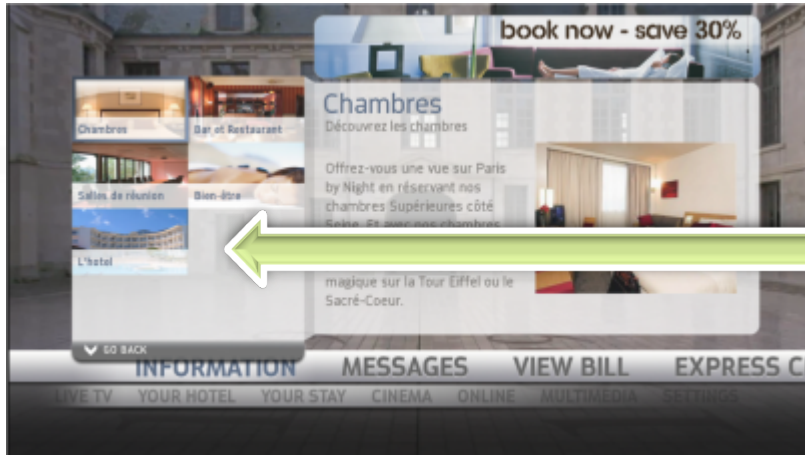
book now - save 30%

Chambres
Bar et Restauraet
Salles de réunion
Bien-être
L'hotel

GO BACK

Chambres
Découvrez les chambres

Offrez-vous une vue sur Paris by Night en réservant nos chambres Supérieures côté Seine. Et avec nos chambres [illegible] magique sur la Tour Eiffel ou le Sacré-Coeur.

INFORMATION MESSAGES VIEW BILL EXPRESS C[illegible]

LIVE TV YOUR HOTEL YOUR STAY CINEMA ONLINE MULTIMEDIA SETTINGS